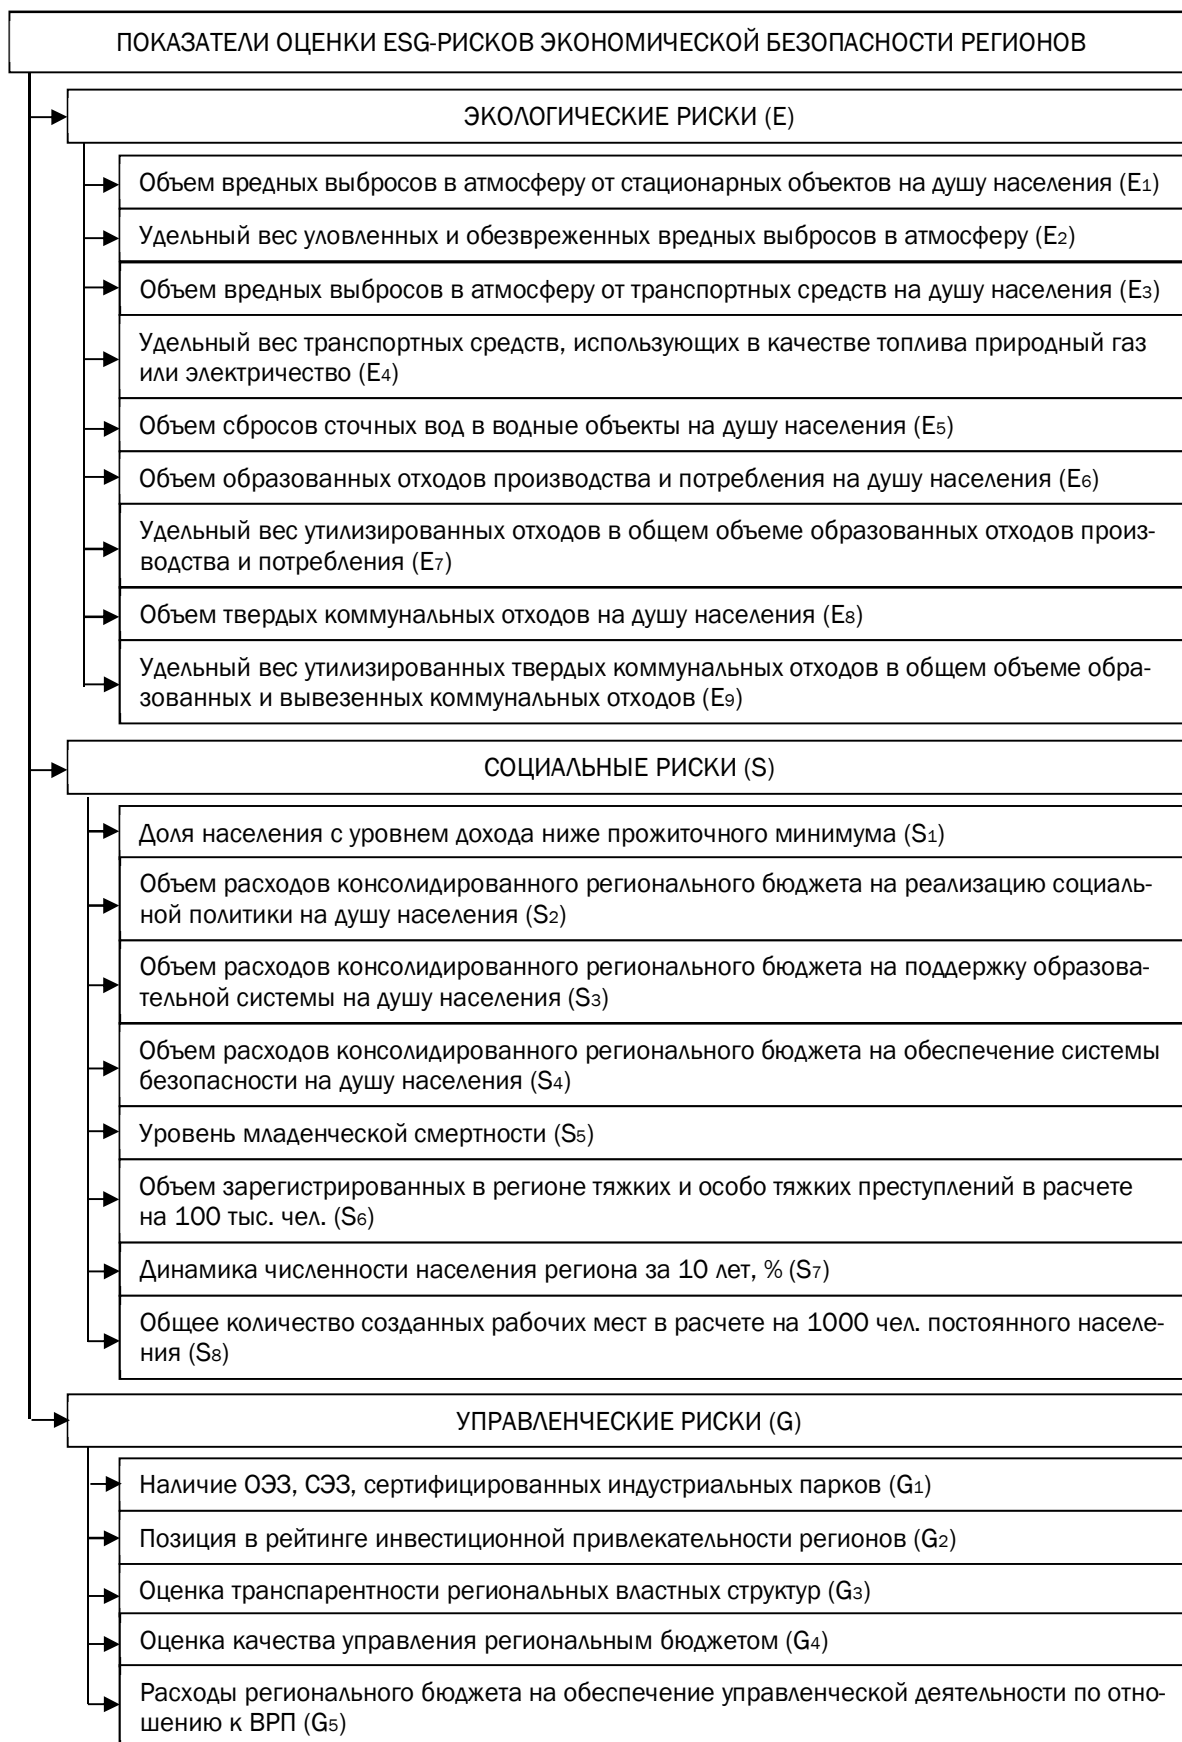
ПОКАЗАТЕЛИ ОЦЕНКИ ESG-РИСКОВ ЭКОНОМИЧЕСКОЙ БЕЗОПАСНОСТИ РЕГИОНОВ

ЭКОЛОГИЧЕСКИЕ РИСКИ (E)

Объем вредных выбросов в атмосферу от стационарных объектов на душу населения ($E_1$)

Удельный вес уловленных и обезвреженных вредных выбросов в атмосферу ($E_2$)

Объем вредных выбросов в атмосферу от транспортных средств на душу населения ($E_3$)

Удельный вес транспортных средств, использующих в качестве топлива природный газ или электричество ($E_4$)

Объем сбросов сточных вод в водные объекты на душу населения ($E_5$)

Объем образованных отходов производства и потребления на душу населения ($E_6$)

Удельный вес утилизированных отходов в общем объеме образованных отходов производства и потребления ($E_7$)

Объем твердых коммунальных отходов на душу населения ($E_8$)

Удельный вес утилизированных твердых коммунальных отходов в общем объеме образованных и вывезенных коммунальных отходов ($E_9$)

СОЦИАЛЬНЫЕ РИСКИ (S)

Доля населения с уровнем дохода ниже прожиточного минимума ($S_1$)

Объем расходов консолидированного регионального бюджета на реализацию социальной политики на душу населения ($S_2$)

Объем расходов консолидированного регионального бюджета на поддержку образовательной системы на душу населения ($S_3$)

Объем расходов консолидированного регионального бюджета на обеспечение системы безопасности на душу населения ($S_4$)

Уровень младенческой смертности ($S_5$)

Объем зарегистрированных в регионе тяжких и особо тяжких преступлений в расчете на 100 тыс. чел. ($S_6$)

Динамика численности населения региона за 10 лет, % ($S_7$)

Общее количество созданных рабочих мест в расчете на 1000 чел. постоянного населения ($S_8$)

УПРАВЛЕНЧЕСКИЕ РИСКИ (G)

Наличие ОЭЗ, СЭЗ, сертифицированных индустриальных парков ($G_1$)

Позиция в рейтинге инвестиционной привлекательности регионов ($G_2$)

Оценка транспарентности региональных властных структур ($G_3$)

Оценка качества управления региональным бюджетом ($G_4$)

Расходы регионального бюджета на обеспечение управленческой деятельности по отношению к ВРП ($G_5$)